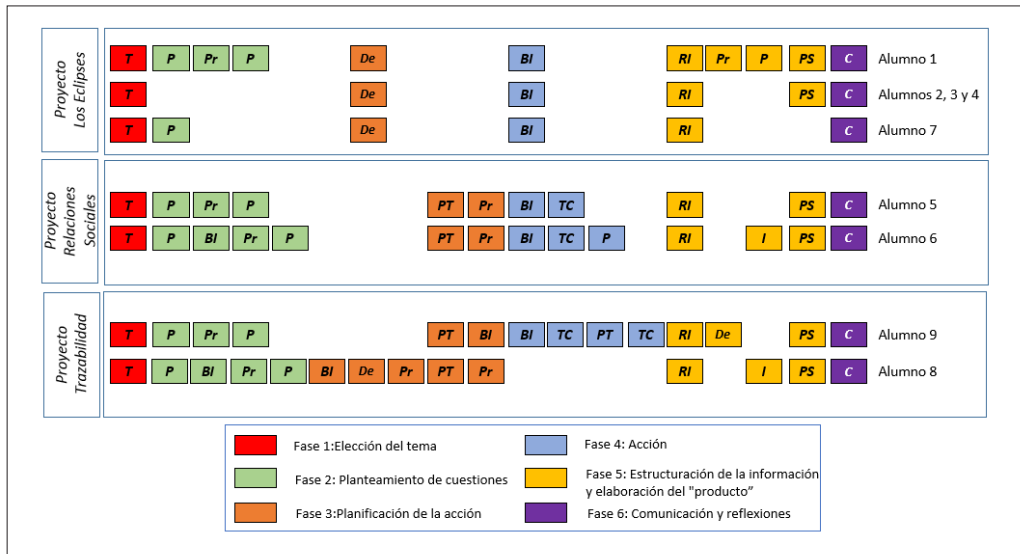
Proyecto Los Eclipses

T P Pr P De BI RI Pr P PS C Alumno 1
T De BI RI PS C Alumnos 2, 3 y 4
T P De BI RI C Alumno 7

Proyecto Relaciones Sociales

T P Pr P PT Pr BI TC RI PS C Alumno 5
T P BI Pr P PT Pr BI TC P RI I PS C Alumno 6

Proyecto Trazabilidad

T P Pr P PT BI BI TC PT TC RI De PS C Alumno 9
T P BI Pr P BI De Pr PT Pr RI I PS C Alumno 8

Fase 1:Elección del tema
Fase 2: Planteamiento de cuestiones
Fase 3:Planificación de la acción
Fase 4: Acción
Fase 5: Estructuración de la información y elaboración del "producto"
Fase 6: Comunicación y reflexiones